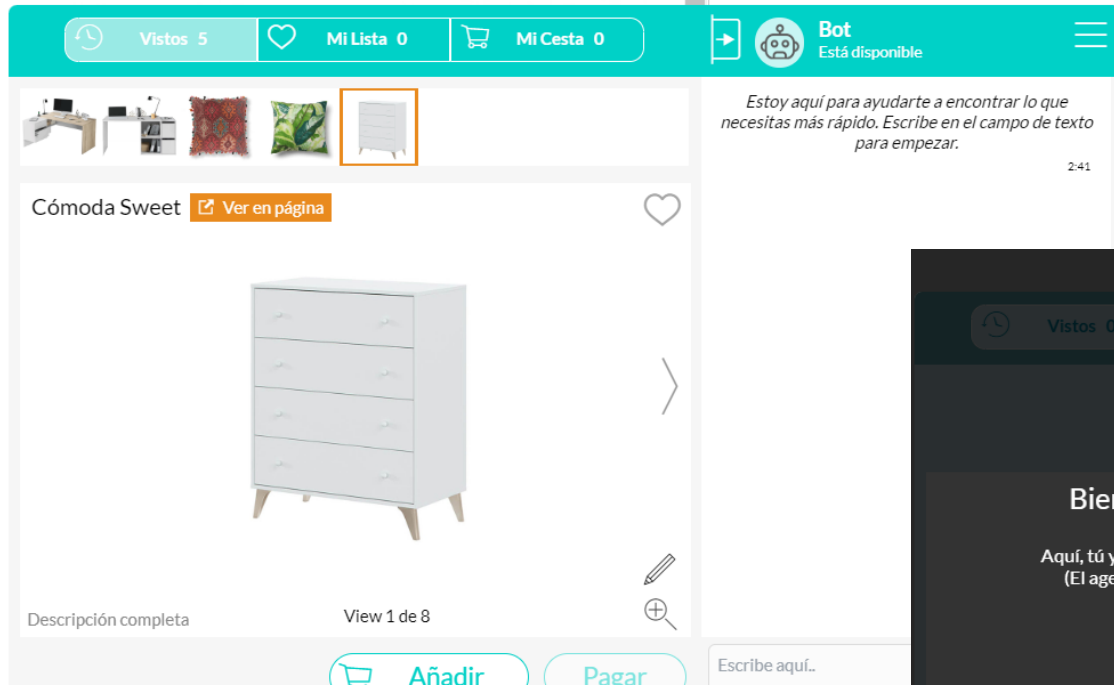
Vistos 5 | Mi Lista 0 | Mi Cesta 0

Bot
Está disponible

Estoy aquí para ayudarte a encontrar lo que necesitas más rápido. Escribe en el campo de texto para empezar.
2:41

Cómoda Sweet
Ver en página

Descripción completa
View 1 de 8

Añadir
Pagar

Escribe aquí..

Vistos 0

Bie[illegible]

Aquí, tú y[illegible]
(El age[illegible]